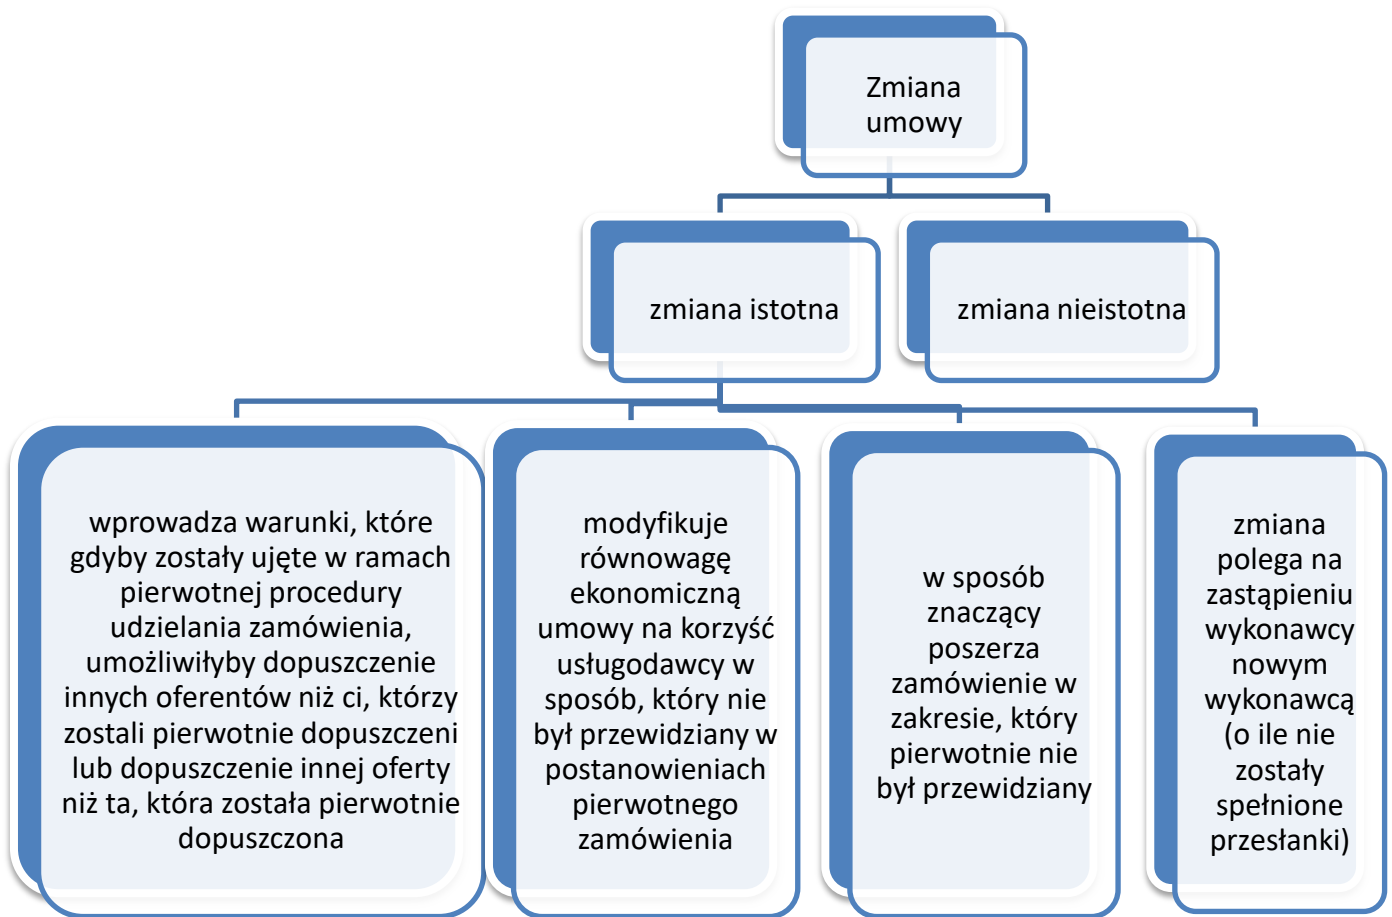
Zmiana umowy

zmiana istotna

zmiana nieistotna

wprowadza warunki, które gdyby zostały ujęte w ramach pierwotnej procedury udzielania zamówienia, umożliwiłyby dopuszczenie innych oferentów niż ci, którzy zostali pierwotnie dopuszczeni lub dopuszczenie innej oferty niż ta, która została pierwotnie dopuszczona

modyfikuje równowagę ekonomiczną umowy na korzyść usługodawcy w sposób, który nie był przewidziany w postanowieniach pierwotnego zamówienia

w sposób znaczący poszerza zamówienie w zakresie, który pierwotnie nie był przewidziany

zmiana polega na zastąpieniu wykonawcy nowym wykonawcą (o ile nie zostały spełnione przesłanki)